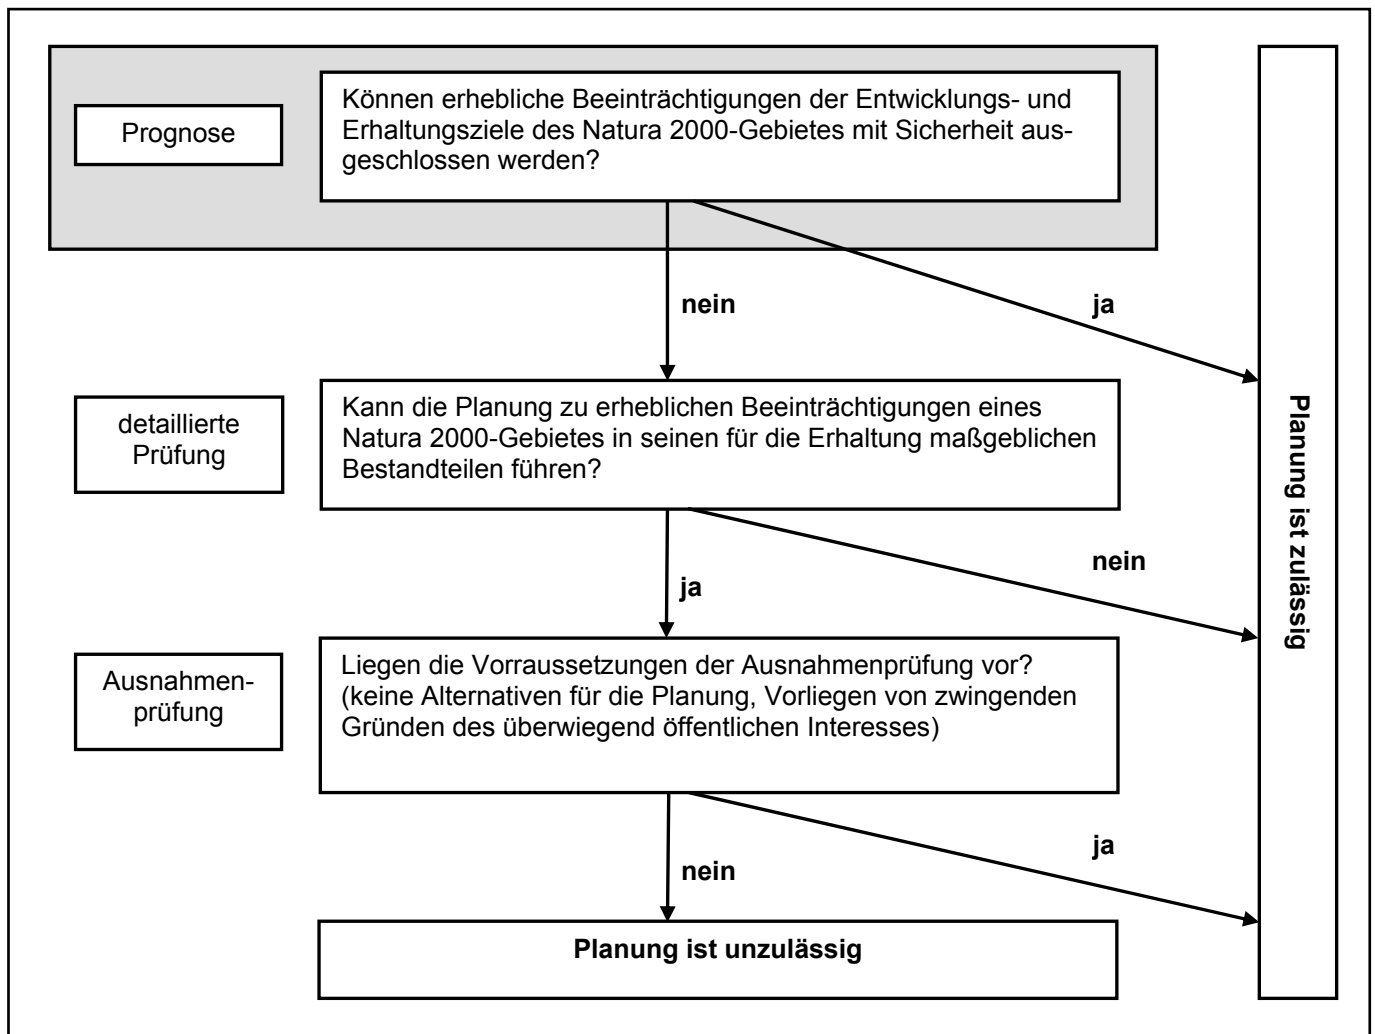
Prognose

Können erhebliche Beeinträchtigungen der Entwicklungs- und Erhaltungsziele des Natura 2000-Gebietes mit Sicherheit ausgeschlossen werden?

nein

ja

detaillierte Prüfung

Kann die Planung zu erheblichen Beeinträchtigungen eines Natura 2000-Gebietes in seinen für die Erhaltung maßgeblichen Bestandteilen führen?

ja

nein

Ausnahmenprüfung

Liegen die Vorraussetzungen der Ausnahmenprüfung vor? (keine Alternativen für die Planung, Vorliegen von zwingenden Gründen des überwiegend öffentlichen Interesses)

nein

ja

Planung ist unzulässig

Planung ist zulässig